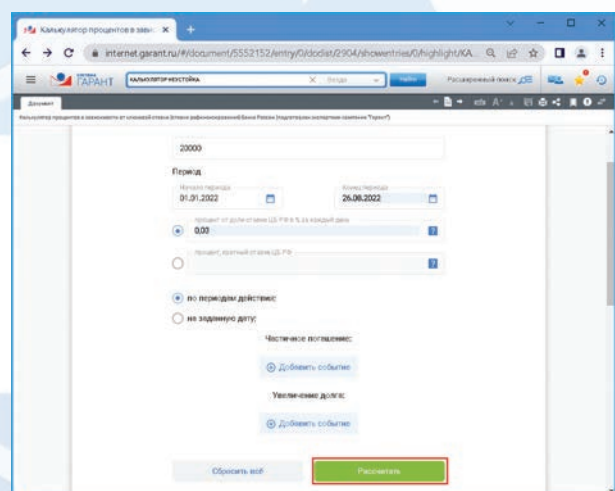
Калькулятор процентов в зави ×
internet.garant.ru/#/document/5552152/entry/0/doclist/2904/showentries/0/highlight/KA...
ГАРАНТ КАЛЬКУЛЯТОР НЕУСТОЙКА Везде Найти Расширенный поиск
Документ
Калькулятор процентов в зависимости от ключевой ставки (ставки рефинансирования) Банка России (подготовлен экспертами компании "Гарант")

20000
Период
Начало периода
01.01.2022
Конец периода
26.08.2022
процент от доли ставки ЦБ РФ в % за каждый день
0.03
процент, кратный ставке ЦБ РФ
по периодам действия
на заданную дату
Частичное погашение:
Добавить событие
Увеличение долга:
Добавить событие
Сбросить всё
Рассчитать